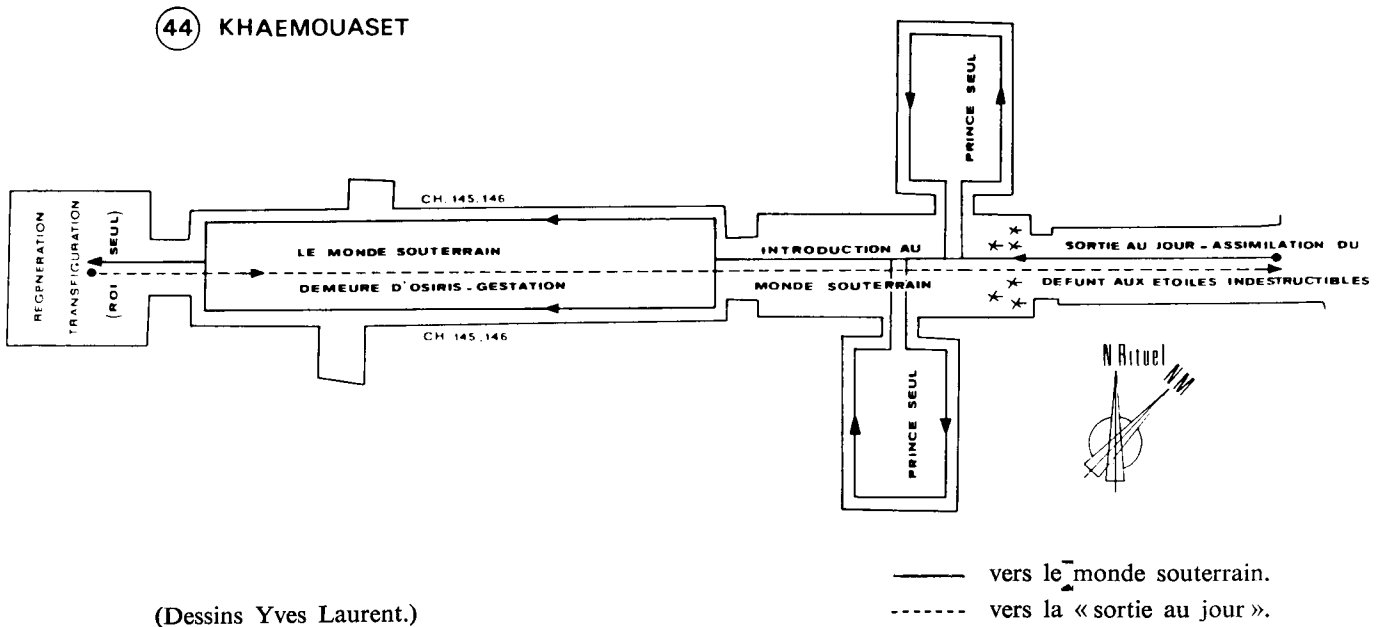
44 KHAEMOUASET

PRINCE SEUL

CH. 145.146

REGENERATION TRANSFIGURATION (ROI SEUL)

LE MONDE SOUTERRAIN

DEMEURE D'OSIRIS - GESTATION

INTRODUCTION AU MONDE SOUTERRAIN

SORTIE AU JOUR - ASSIMILATION DU DEFUNT AUX ETOILES INDESTRUCTIBLES

CH. 145.146

PRINCE SEUL

N Rituel

NM

(Dessins Yves Laurent.)

vers le monde souterrain.

vers la « sortie au jour ».